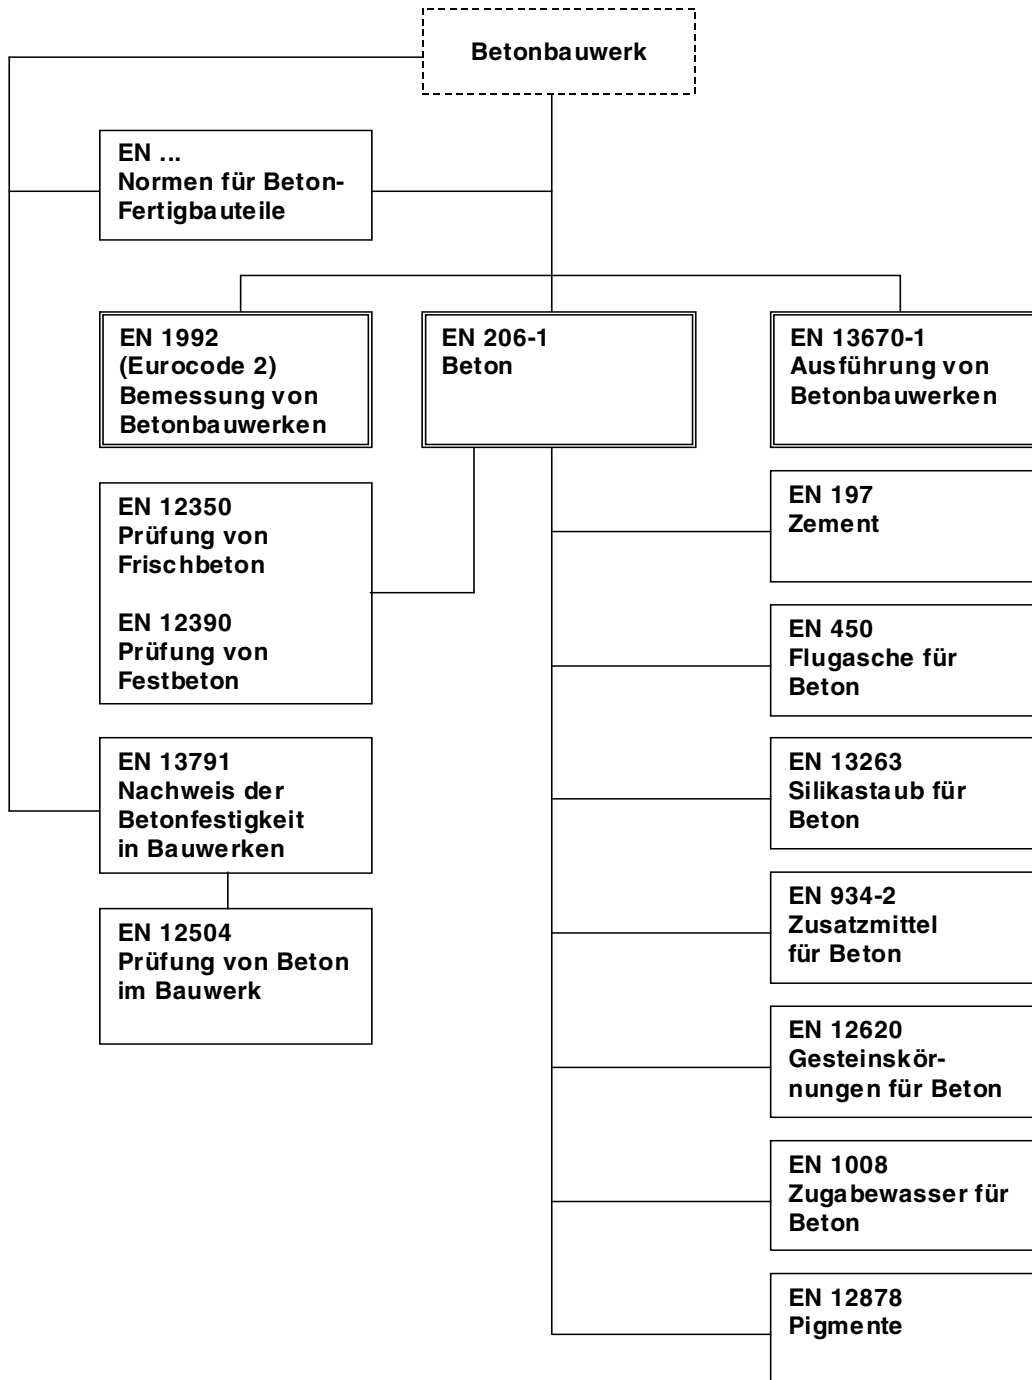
Betonbauwerk

EN ...
Normen für Beton-Fertigbauteile

EN 1992
(Eurocode 2)
Bemessung von Betonbauwerken

EN 206-1
Beton

EN 13670-1
Ausführung von Betonbauwerken

EN 12350
Prüfung von Frischbeton

EN 12390
Prüfung von Festbeton

EN 13791
Nachweis der Betonfestigkeit in Bauwerken

EN 12504
Prüfung von Beton im Bauwerk

EN 197
Zement

EN 450
Flugasche für Beton

EN 13263
Silikastaub für Beton

EN 934-2
Zusatzmittel für Beton

EN 12620
Gesteinskörnungen für Beton

EN 1008
Zugabewasser für Beton

EN 12878
Pigmente